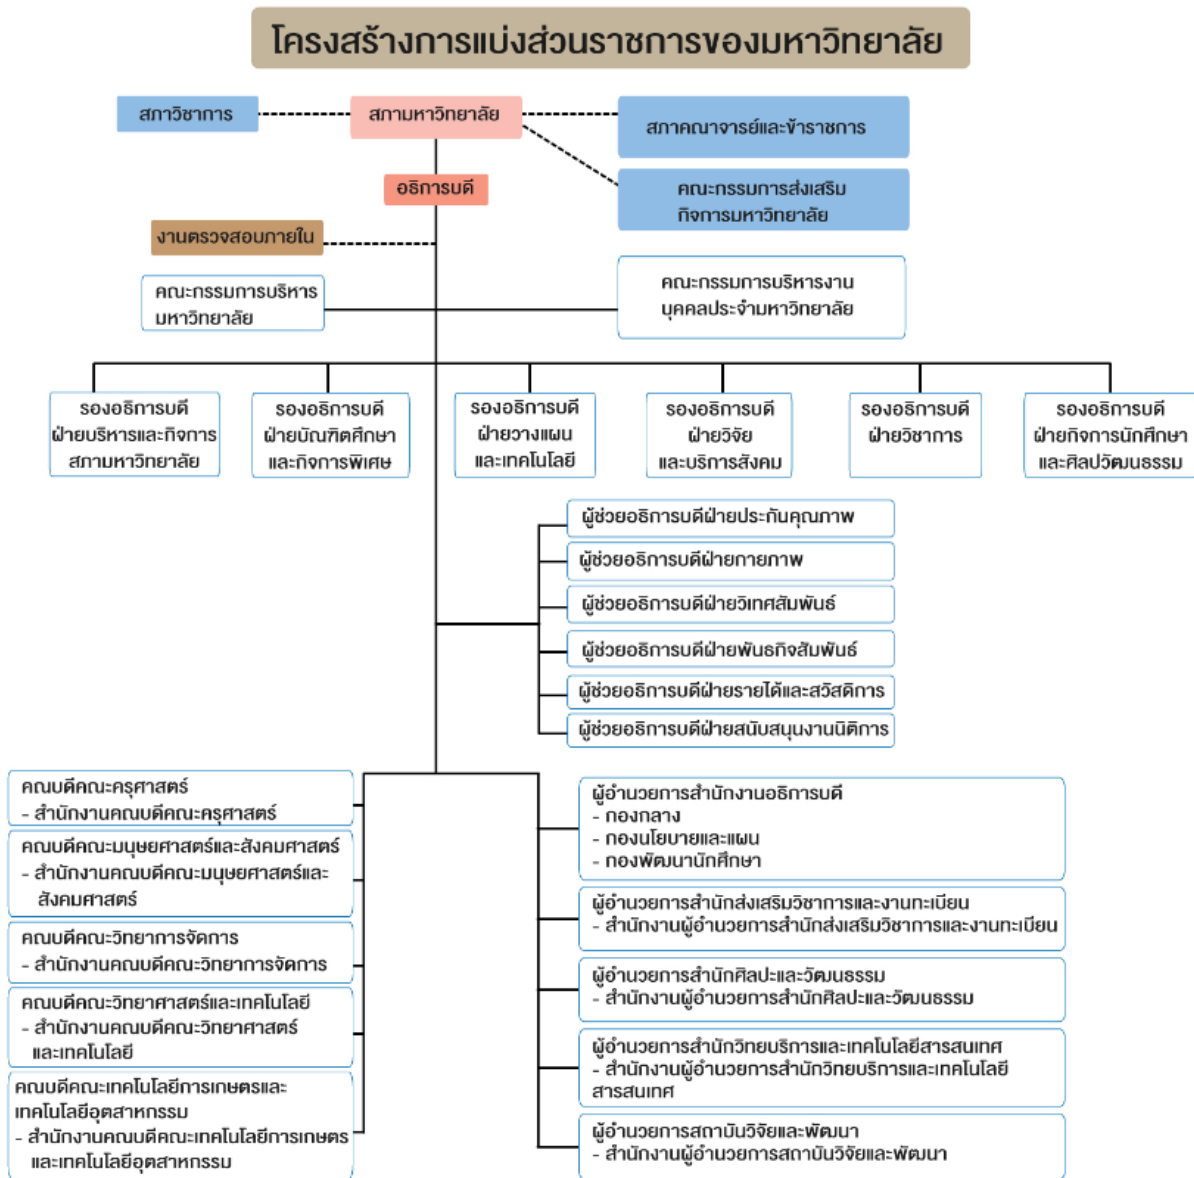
โครงสร้างการแบ่งส่วนราชการของมหาวิทยาลัย

สภาวิชาการ

สภามหาวิทยาลัย

สภาคณาจารย์และข้าราชการ

คณะกรรมการส่งเสริมกิจการมหาวิทยาลัย

อธิการบดี

งานตรวจสอบภายใน

คณะกรรมการบริหารมหาวิทยาลัย

คณะกรรมการบริหารงานบุคคลประจำมหาวิทยาลัย

รองอธิการบดีฝ่ายบริหารและกิจการสภามหาวิทยาลัย

รองอธิการบดีฝ่ายบัณฑิตศึกษาและกิจการพิเศษ

รองอธิการบดีฝ่ายวางแผนและเทคโนโลยี

รองอธิการบดีฝ่ายวิจัยและบริการสังคม

รองอธิการบดีฝ่ายวิชาการ

รองอธิการบดีฝ่ายกิจการนักศึกษาและศิลปวัฒนธรรม

ผู้ช่วยอธิการบดีฝ่ายประกันคุณภาพ

ผู้ช่วยอธิการบดีฝ่ายกายภาพ

ผู้ช่วยอธิการบดีฝ่ายวิเทศสัมพันธ์

ผู้ช่วยอธิการบดีฝ่ายพันธกิจสัมพันธ์

ผู้ช่วยอธิการบดีฝ่ายรายได้และสวัสดิการ

ผู้ช่วยอธิการบดีฝ่ายสนับสนุนงานนิติการ

คณบดีคณะครุศาสตร์
- สำนักงานคณบดีคณะครุศาสตร์

คณบดีคณะมนุษยศาสตร์และสังคมศาสตร์
- สำนักงานคณบดีคณะมนุษยศาสตร์และสังคมศาสตร์

คณบดีคณะวิทยาการจัดการ
- สำนักงานคณบดีคณะวิทยาการจัดการ

คณบดีคณะวิทยาศาสตร์และเทคโนโลยี
- สำนักงานคณบดีคณะวิทยาศาสตร์และเทคโนโลยี

คณบดีคณะเทคโนโลยีการเกษตรและเทคโนโลยีอุตสาหกรรม
- สำนักงานคณบดีคณะเทคโนโลยีการเกษตรและเทคโนโลยีอุตสาหกรรม

ผู้อำนวยการสำนักงานอธิการบดี
- กองกลาง
- กองนโยบายและแผน
- กองพัฒนานักศึกษา

ผู้อำนวยการสำนักส่งเสริมวิชาการและงานทะเบียน
- สำนักงานผู้อำนวยการสำนักส่งเสริมวิชาการและงานทะเบียน

ผู้อำนวยการสำนักศิลปะและวัฒนธรรม
- สำนักงานผู้อำนวยการสำนักศิลปะและวัฒนธรรม

ผู้อำนวยการสำนักวิทยบริการและเทคโนโลยีสารสนเทศ
- สำนักงานผู้อำนวยการสำนักวิทยบริการและเทคโนโลยีสารสนเทศ

ผู้อำนวยการสถาบันวิจัยและพัฒนา
- สำนักงานผู้อำนวยการสถาบันวิจัยและพัฒนา